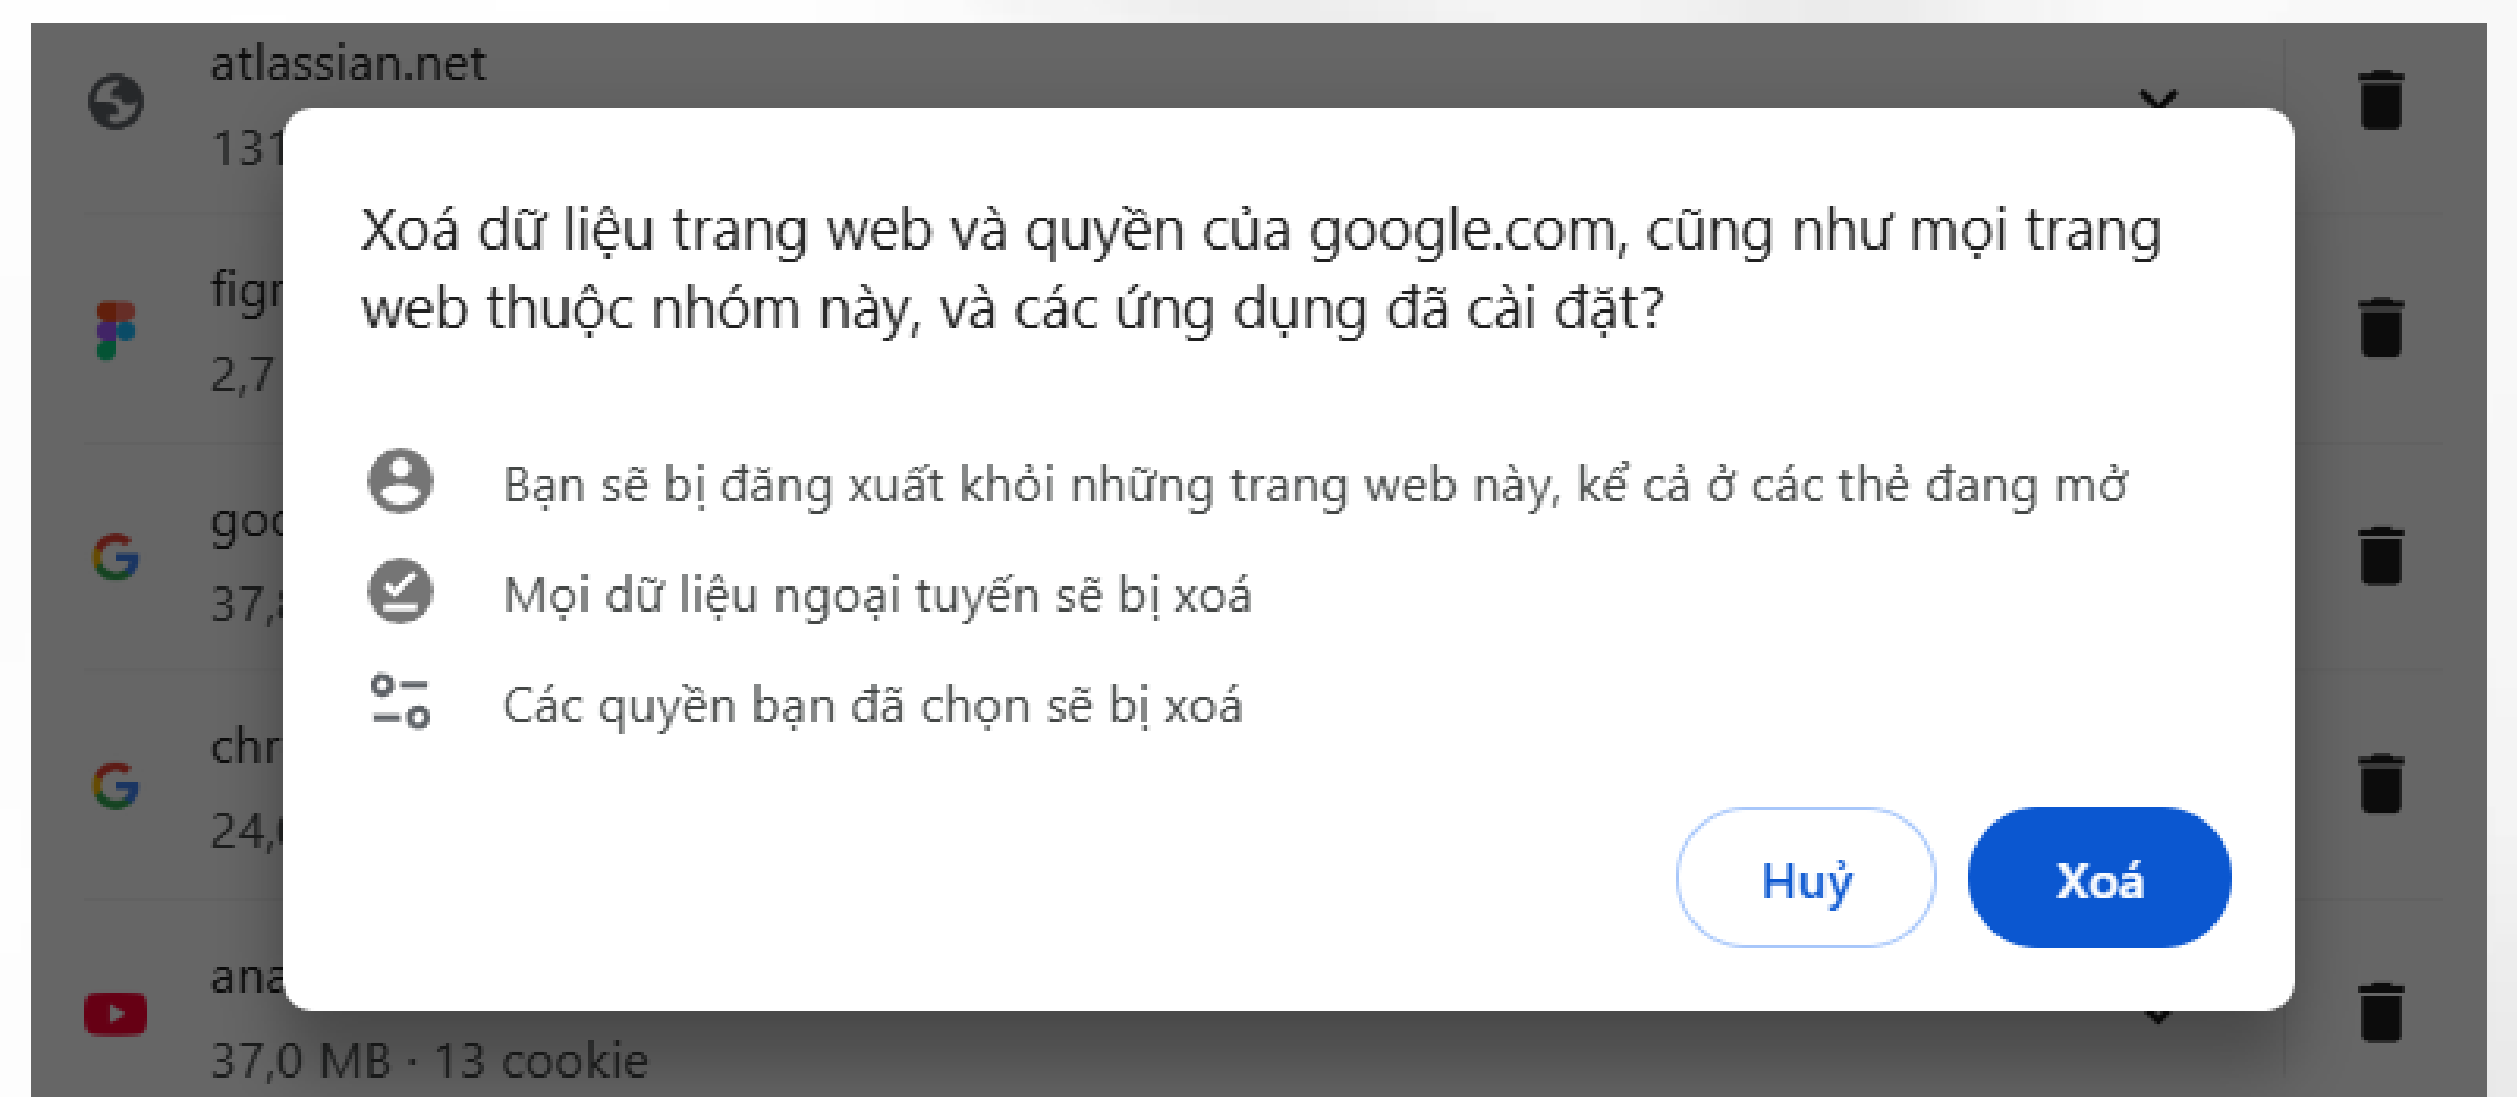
atlassian.net
131

figr
2,7

goc
37,

chr
24,

ana
37,0 MB · 13 cookie

Xoá dữ liệu trang web và quyền của google.com, cũng như mọi trang web thuộc nhóm này, và các ứng dụng đã cài đặt?

Bạn sẽ bị đăng xuất khỏi những trang web này, kể cả ở các thẻ đang mở

Mọi dữ liệu ngoại tuyến sẽ bị xoá

Các quyền bạn đã chọn sẽ bị xoá

Huỷ
Xoá